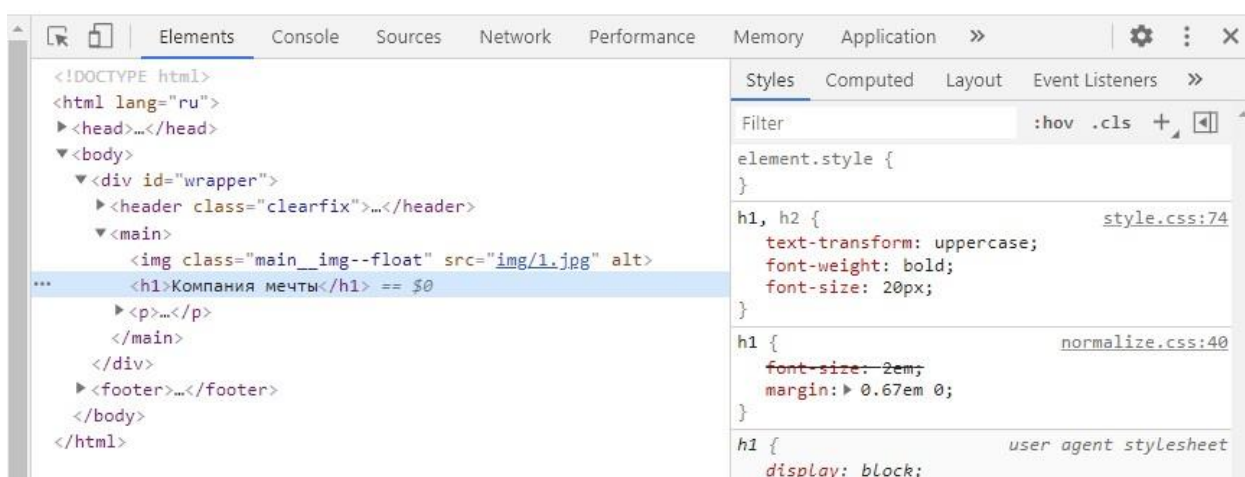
Elements Console Sources Network Performance Memory Application »

<!DOCTYPE html>
<html lang="ru">
▶<head>…</head>
▼<body>
▼<div id="wrapper">
▶<header class="clearfix">…</header>
▼<main>
<img class="main__img--float" src="img/1.jpg" alt>
... <h1>Компания мечты</h1> == $0
▶<p>…</p>
</main>
</div>
▶<footer>…</footer>
</body>
</html>

Styles Computed Layout Event Listeners »

Filter :hov .cls +

element.style {
}

h1, h2 { style.css:74
text-transform: uppercase;
font-weight: bold;
font-size: 20px;
}

h1 { normalize.css:40
font-size: 2em;
margin: ▶ 0.67em 0;
}

h1 { user agent stylesheet
display: block;